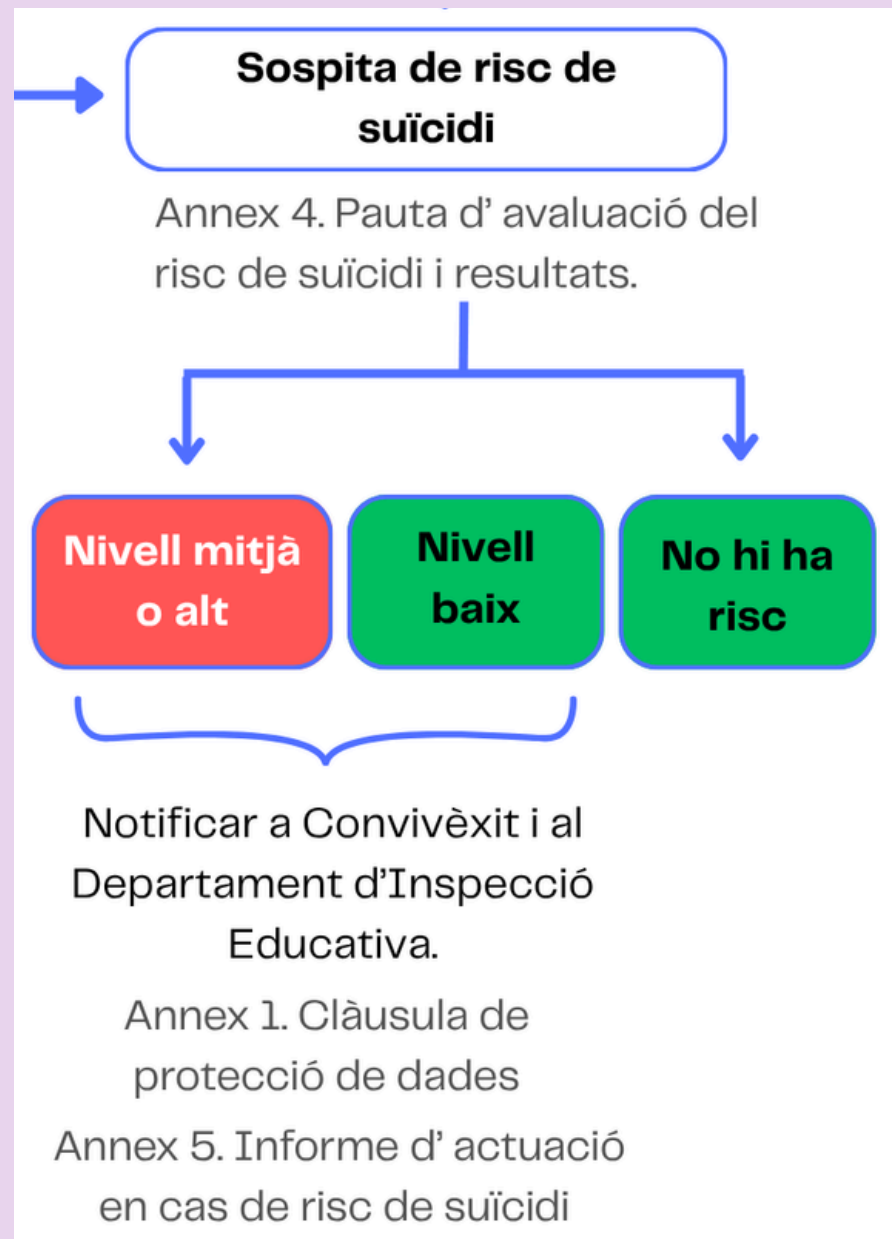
Sospita de risc de suïcidi

Annex 4. Pauta d' avaluació del risc de suïcidi i resultats.

Nivell mitjà o alt

Nivell baix

No hi ha risc

Notificar a Convivèxit i al Departament d'Inspecció Educativa.

Annex 1. Clàusula de protecció de dades

Annex 5. Informe d' actuació en cas de risc de suïcidi